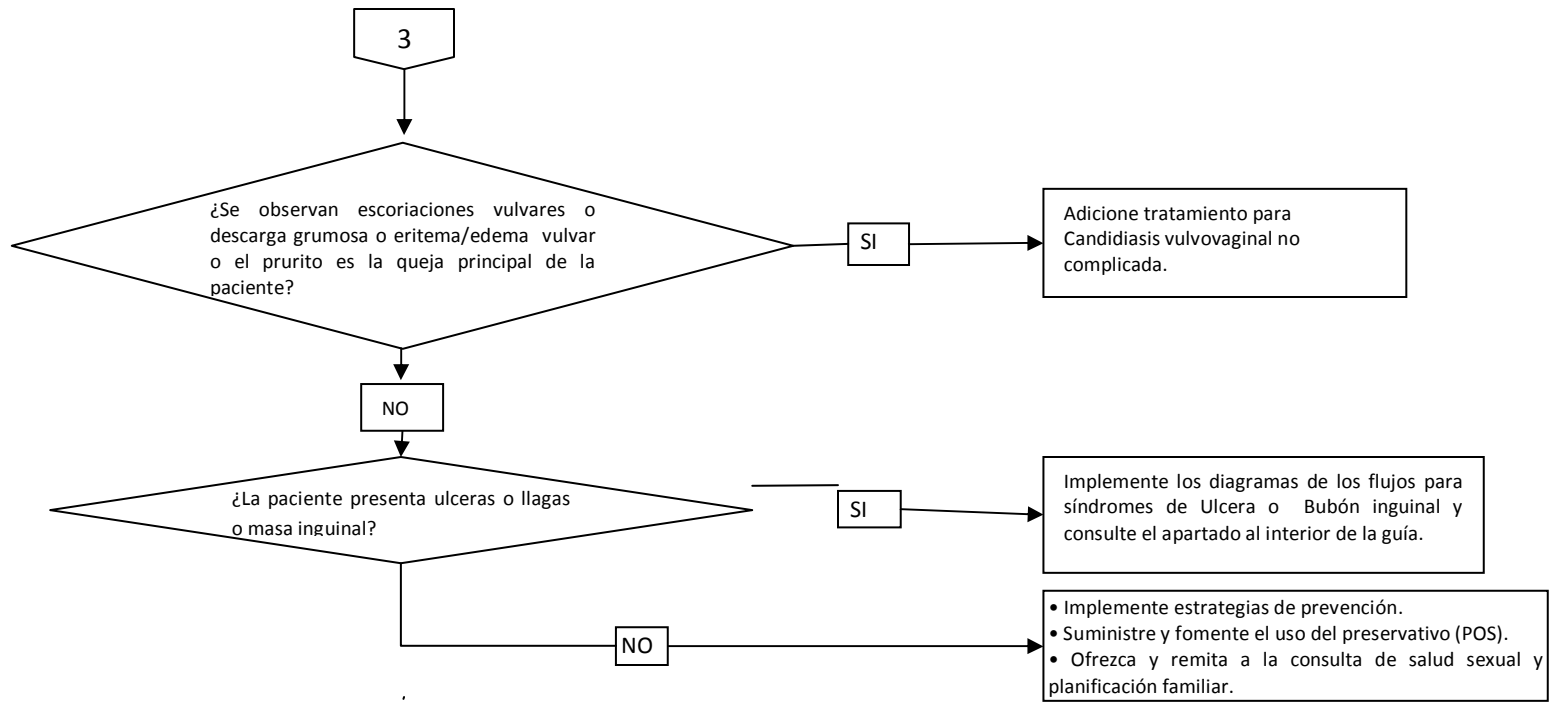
3

¿Se observan escoriaciones vulvares o descarga grumosa o eritema/edema vulvar o el prurito es la queja principal de la paciente?

SI

Adicione tratamiento para Candidiasis vulvovaginal no complicada.

NO

¿La paciente presenta ulceras o llagas o masa inguinal?

SI

Implemente los diagramas de los flujos para síndromes de Ulcera o Bubón inguinal y consulte el apartado al interior de la guía.

NO

• Implemente estrategias de prevención.
• Suministre y fomente el uso del preservativo (POS).
• Ofrezca y remita a la consulta de salud sexual y planificación familiar.